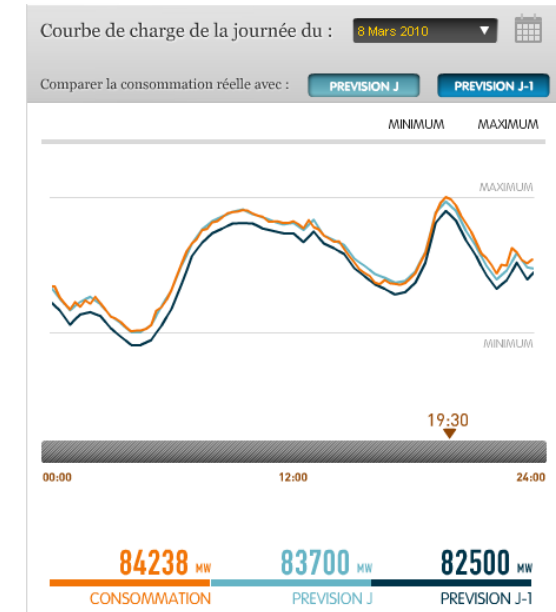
Courbe de charge de la journée du : 8 Mars 2010

Comparer la consommation réelle avec : PREVISION J PREVISION J-1

MINIMUM MAXIMUM

MAXIMUM

MINIMUM

19:30

00:00 12:00 24:00

84238 MW CONSOMMATION

83700 MW PREVISION J

82500 MW PREVISION J-1